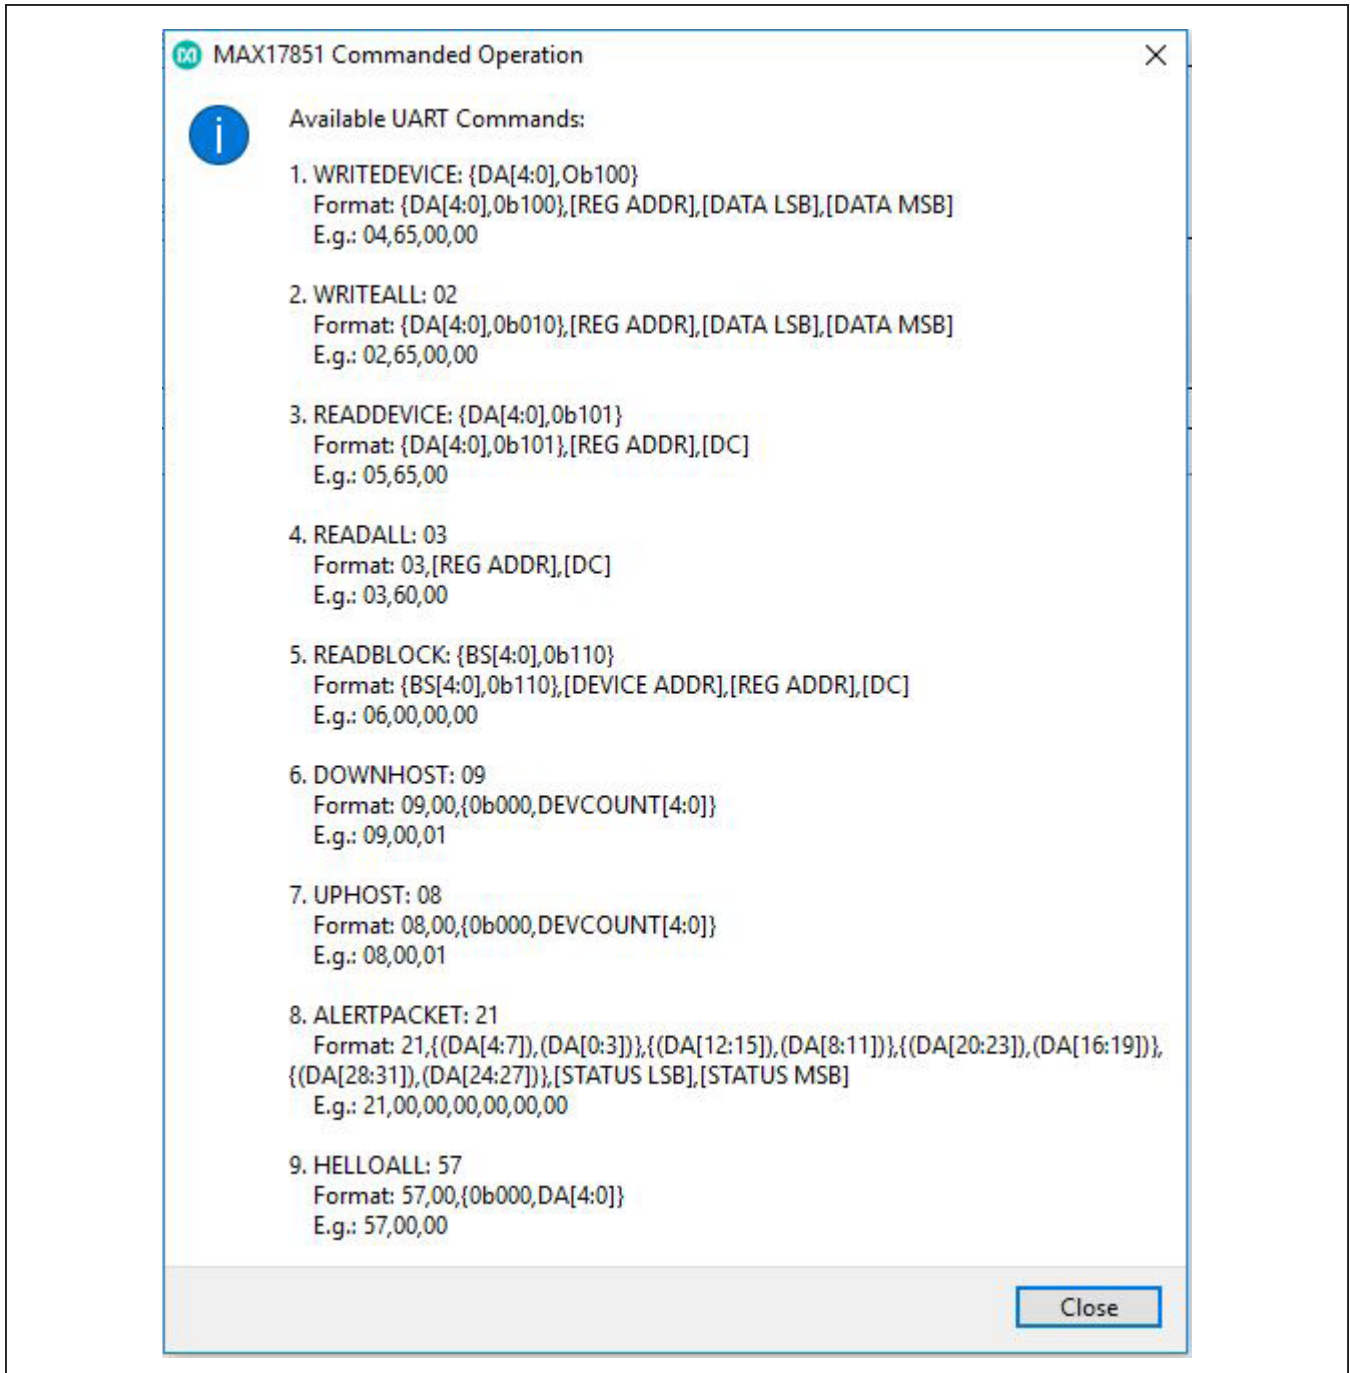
MAX17851 Commanded Operation

Available UART Commands:

1. WRITEDEVICE: {DA[4:0],Ob100}
Format: {DA[4:0],0b100},[REG ADDR],[DATA LSB],[DATA MSB]
E.g.: 04,65,00,00

2. WRITEALL: 02
Format: {DA[4:0],0b010},[REG ADDR],[DATA LSB],[DATA MSB]
E.g.: 02,65,00,00

3. READDEVICE: {DA[4:0],0b101}
Format: {DA[4:0],0b101},[REG ADDR],[DC]
E.g.: 05,65,00

4. READALL: 03
Format: 03,[REG ADDR],[DC]
E.g.: 03,60,00

5. READBLOCK: {BS[4:0],0b110}
Format: {BS[4:0],0b110},[DEVICE ADDR],[REG ADDR],[DC]
E.g.: 06,00,00,00

6. DOWNHOST: 09
Format: 09,00,{0b000,DEVCOUNT[4:0]}
E.g.: 09,00,01

7. UPHOST: 08
Format: 08,00,{0b000,DEVCOUNT[4:0]}
E.g.: 08,00,01

8. ALERTPACKET: 21
Format: 21,{(DA[4:7]),(DA[0:3])},{(DA[12:15]),(DA[8:11])},{(DA[20:23]),(DA[16:19])},{(DA[28:31]),(DA[24:27])},[STATUS LSB],[STATUS MSB]
E.g.: 21,00,00,00,00,00,00

9. HELLOALL: 57
Format: 57,00,{0b000,DA[4:0]}
E.g.: 57,00,00

Close